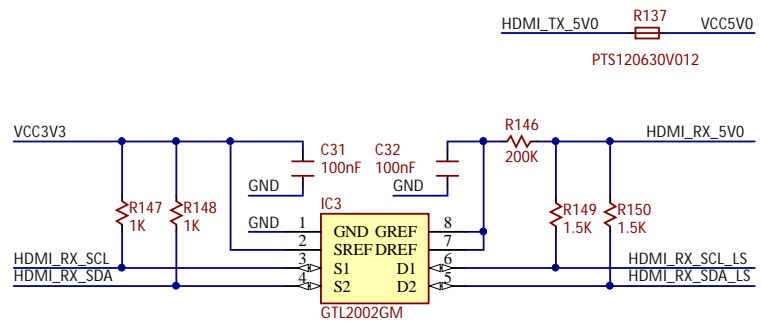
HDMI_TX_5V0
R137
VCC5V0
PTS120630V012

VCC3V3
C31
100nF
GND
C32
100nF
GND
R146
200K
HDMI_RX_5V0

R147
1K
R148
1K
GND
IC3
1
2
3
4
GND
SREF
S1
S2
GREF
DREF
D1
D2
8
7
6
5
R149
1.5K
R150
1.5K
HDMI_RX_SCL
HDMI_RX_SDA
HDMI_RX_SCL_LS
HDMI_RX_SDA_LS
GTL2002GM